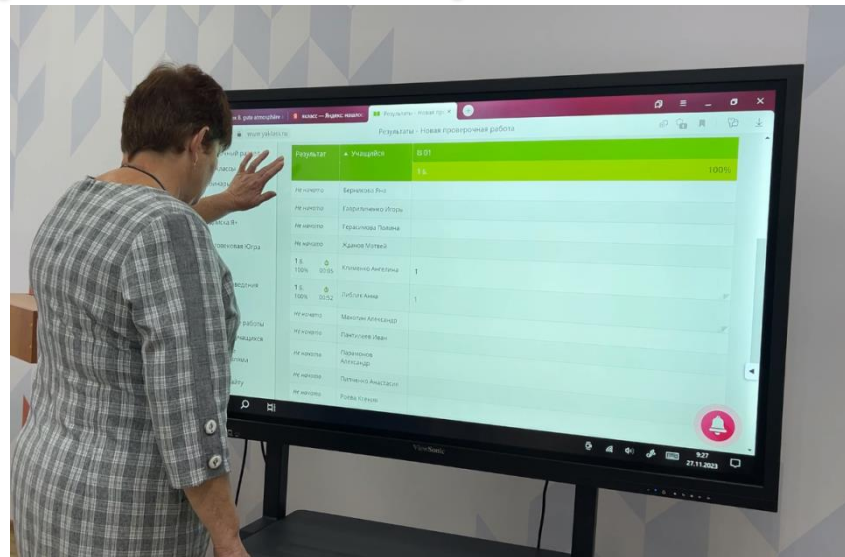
класс — Яндекс: нашлось

Результаты - Новая пр

Результаты - Новая проверочная работа

Результат

▲ Учащийся

№ 01

1 б.

100%

Не начато

Не начато

Не начато

Не начато

1 б.
100% 00:05

1 б.
100% 00:52

Не начато

Не начато

Не начато

Не начато

Не начато

Берникова Яна

Гаврильченко Игорь

Гераськова Полина

Жданов Матвей

Клименко Ангелина

1

Любская Анна

1

Манохин Александр

Пантелеев Иван

Пармонов Александр

Путенко Анастасия

Ролева Ксения

ViewSonic

9:27
27.11.2023